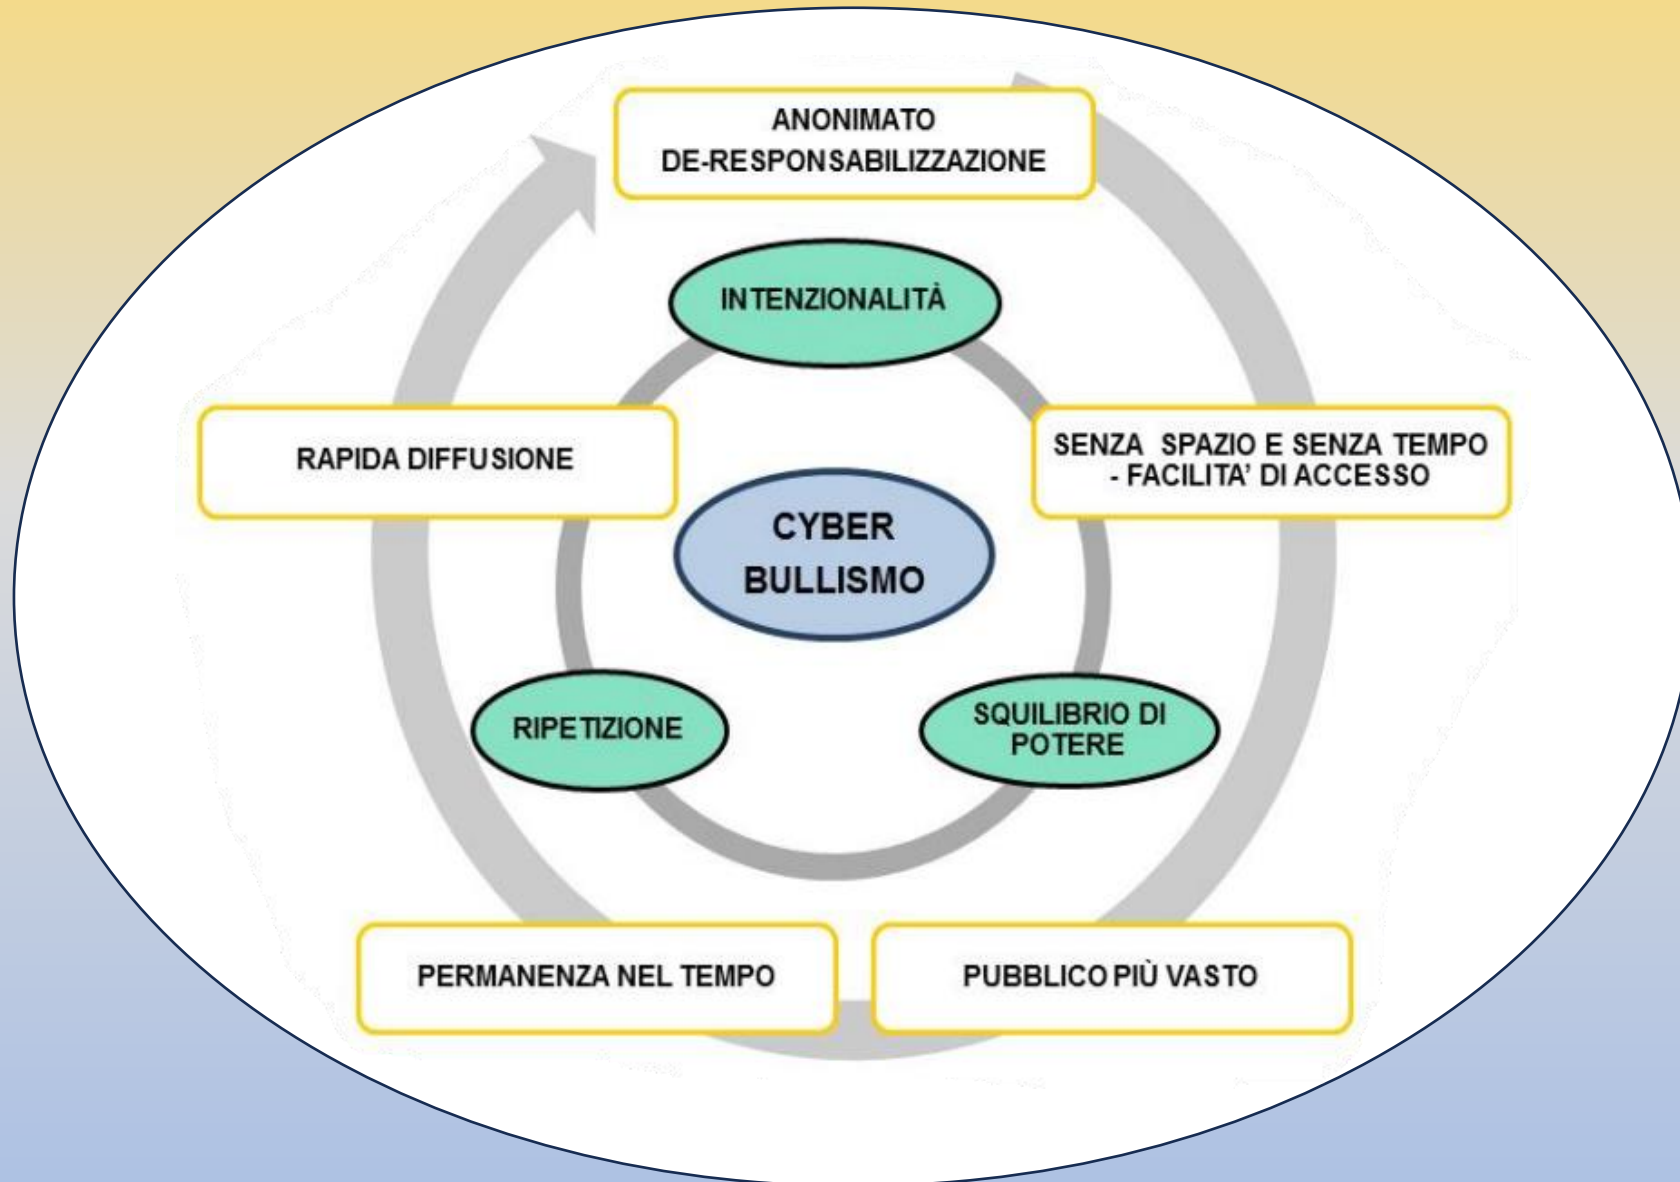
ANONIMATO
DE-RESPONSABILIZZAZIONE

INTENZIONALITÀ

RAPIDA DIFFUSIONE

SENZA SPAZIO E SENZA TEMPO - FACILITA' DI ACCESSO

CYBER BULLISMO

RIPETIZIONE

SQUILIBRIO DI POTERE

PERMANENZA NEL TEMPO

PUBBLICO PIÙ VASTO